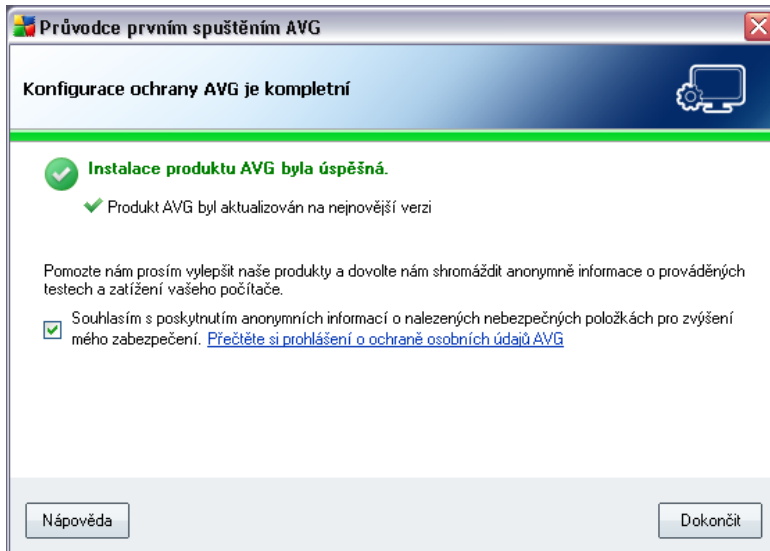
Průvodce prvním spuštěním AVG

Konfigurace ochrany AVG je kompletní

Instalace produktu AVG byla úspěšná.

Produkt AVG byl aktualizován na nejnovější verzi

Pomozte nám prosím vylepšit naše produkty a dovolte nám shromáždit anonymně informace o prováděných testech a zatížení vašeho počítače.

Souhlasím s poskytnutím anonymních informací o nalezených nebezpečných položkách pro zvýšení mého zabezpečení. Přečtěte si prohlášení o ochraně osobních údajů AVG

Nápověda

Dokončit